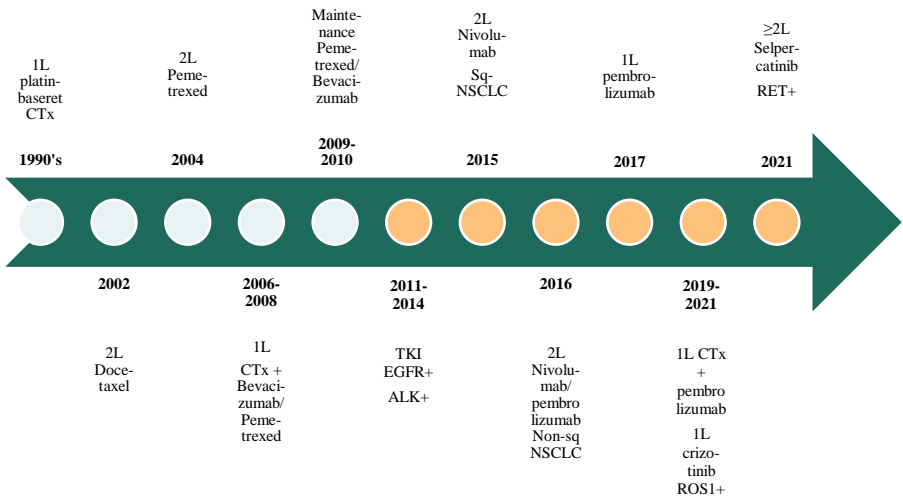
1L platinbaseret CTx

1990's

2L Pemetrexed

2004

Maintenance Pemetrexed/ Bevacizumab

2009-2010

2L Nivolumab Sq-NSCLC

2015

1L pembrolizumab

2017

≥2L Selpercatinib RET+

2021

2002

2L Docetaxel

2006-2008

1L CTx + Bevacizumab/ Pemetrexed

2011-2014

TKI EGFR+ ALK+

2016

2L Nivolumab/ pembro lizumab Non-sq NSCLC

2019-2021

1L CTx + pembro lizumab

1L crizotinib ROS1+